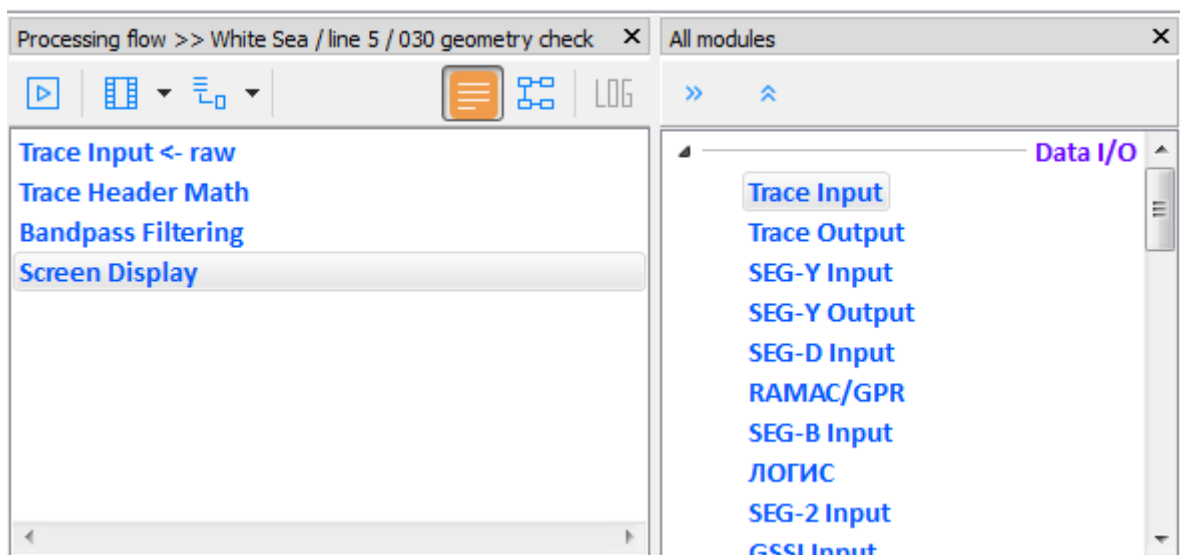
Processing flow >> White Sea / line 5 / 030 geometry check ✕

LOG

Trace Input <- raw
Trace Header Math
Bandpass Filtering
Screen Display

All modules ✕

Data I/O

Trace Input
Trace Output
SEG-Y Input
SEG-Y Output
SEG-D Input
RAMAC/GPR
SEG-B Input
ЛОГИС
SEG-2 Input
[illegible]